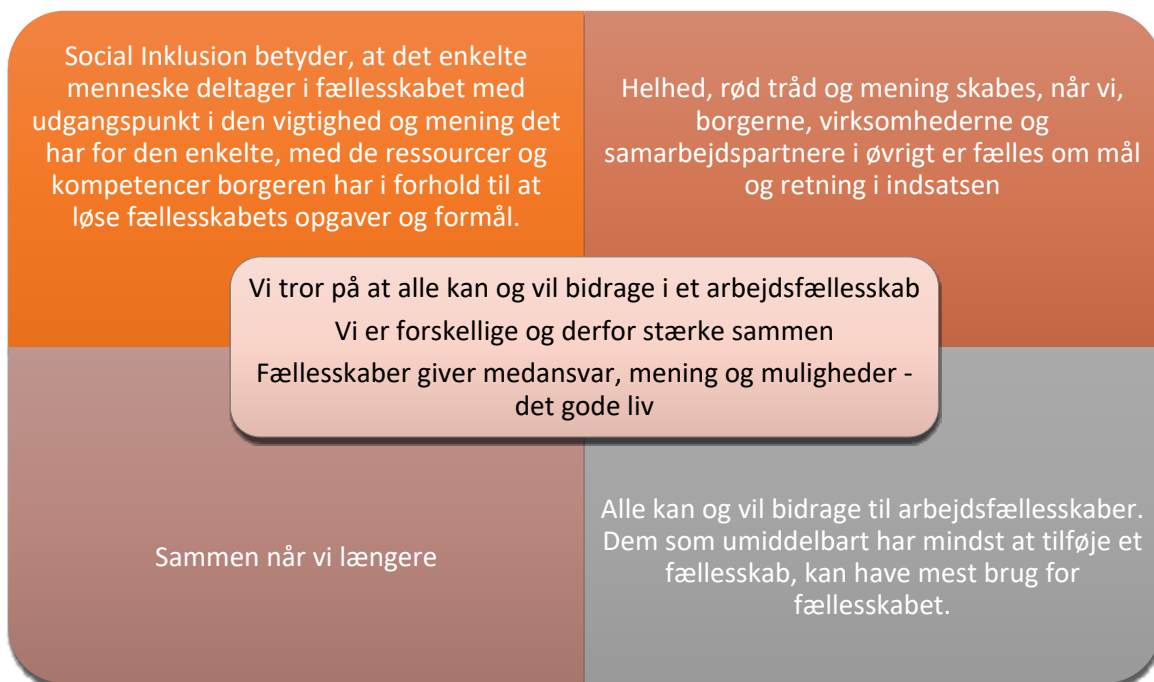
Social Inklusion betyder, at det enkelte menneske deltager i fællesskabet med udgangspunkt i den vigtighed og mening det har for den enkelte, med de ressourcer og kompetencer borgeren har i forhold til at løse fællesskabets opgaver og formål.

Helhed, rød tråd og mening skabes, når vi, borgerne, virksomhederne og samarbejdspartnere i øvrigt er fælles om mål og retning i indsatsen

Vi tror på at alle kan og vil bidrage i et arbejdsfællesskab

Vi er forskellige og derfor stærke sammen

Fællesskaber giver medansvar, mening og muligheder - det gode liv

Sammen når vi længere

Alle kan og vil bidrage til arbejdsfællesskaber. Dem som umiddelbart har mindst at tilføje et fællesskab, kan have mest brug for fællesskabet.